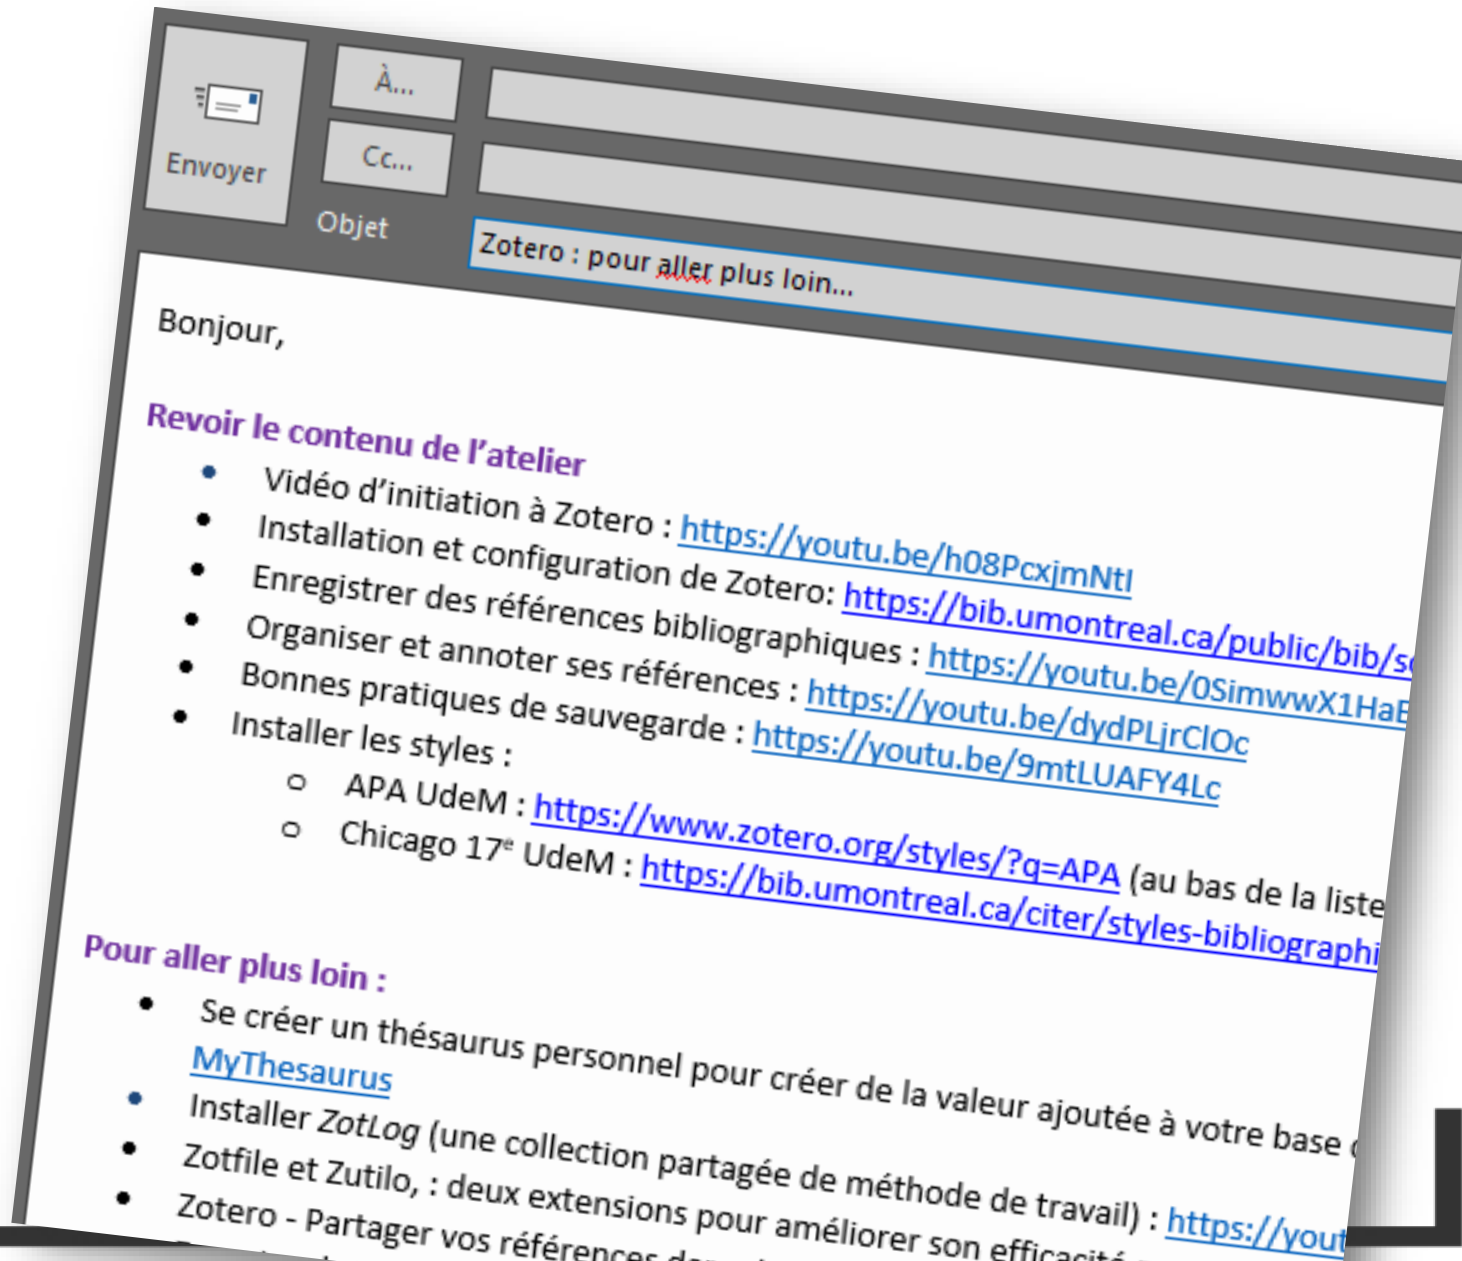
Envoyer

À...

Cc...

Objet

Zotero : pour aller plus loin...

Bonjour,

Revoir le contenu de l'atelier

- Vidéo d'initiation à Zotero : https://youtu.be/h08PcxjmNtI
- Installation et configuration de Zotero: https://bib.umontreal.ca/public/bib/s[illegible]
- Enregistrer des références bibliographiques : https://youtu.be/0SimwwX1HaE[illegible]
- Organiser et annoter ses références : https://youtu.be/dydPLjrClOc
- Bonnes pratiques de sauvegarde : https://youtu.be/9mtLUAFY4Lc
- Installer les styles :
  - APA UdeM : https://www.zotero.org/styles/?q=APA (au bas de la liste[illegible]
  - Chicago 17e UdeM : https://bib.umontreal.ca/citer/styles-bibliographi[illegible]

Pour aller plus loin :

- Se créer un thésaurus personnel pour créer de la valeur ajoutée à votre base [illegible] MyThesaurus
- Installer ZotLog (une collection partagée de méthode de travail) : https://yout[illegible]
- Zotfile et Zutilo, : deux extensions pour améliorer son efficacité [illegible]
- Zotero - Partager vos références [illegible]